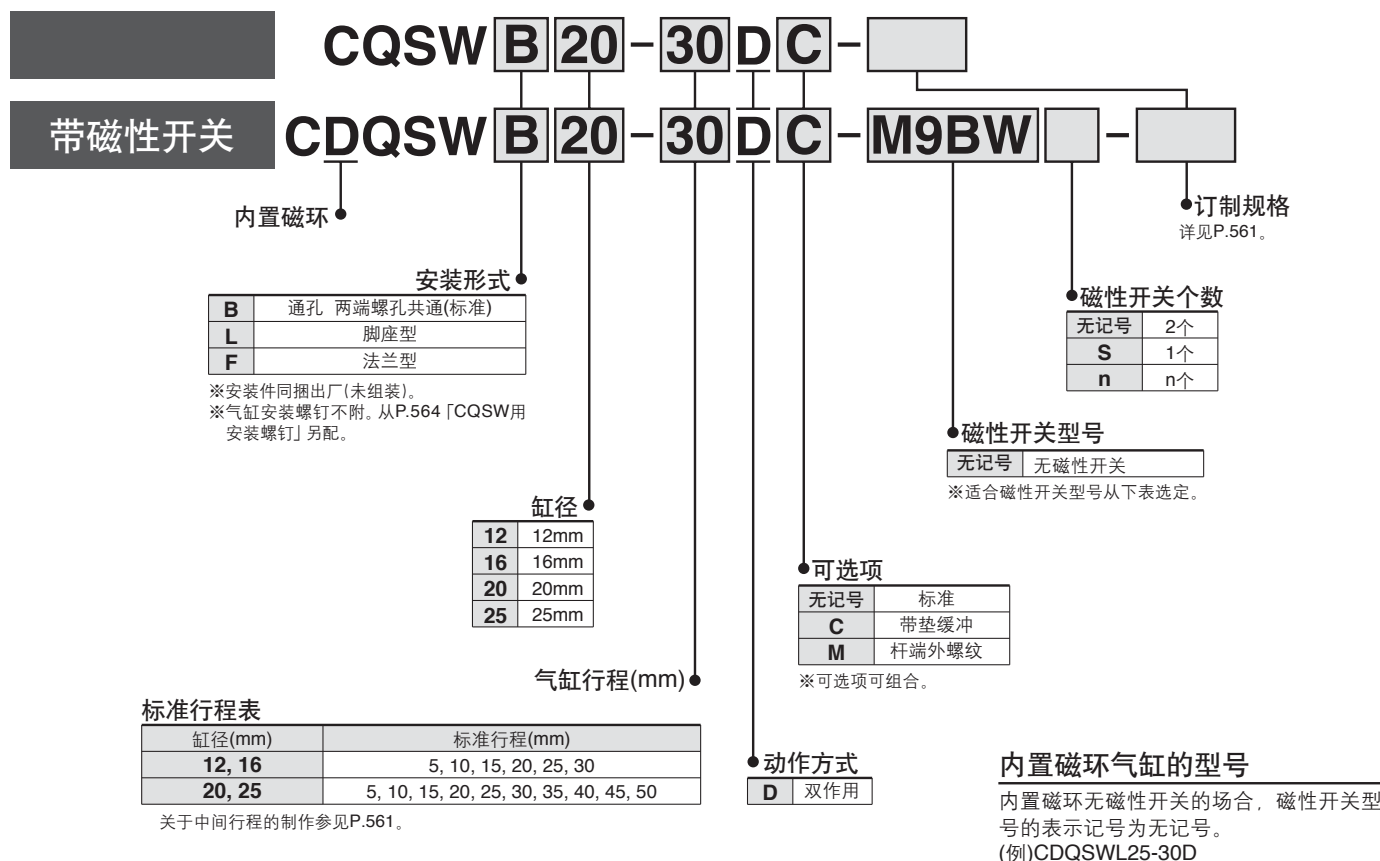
CQSW B 20 - 30 D C -

带磁性开关 CDQSW B 20 - 30 D C - M9BW -

内置磁环

订制规格
详见P.561。

安装形式

| B | 通孔 两端螺孔共通(标准) |
|---|---|
| L | 脚座型 |
| F | 法兰型 |

※安装件同捆出厂(未组装)。
※气缸安装螺钉不附。从P.564「CQSW用安装螺钉」另配。

磁性开关个数

| 无记号 | 2个 |
|---|---|
| S | 1个 |
| n | n个 |

磁性开关型号

| 无记号 | 无磁性开关 |
|---|---|

※适合磁性开关型号从下表选定。

缸径

| 12 | 12mm |
|---|---|
| 16 | 16mm |
| 20 | 20mm |
| 25 | 25mm |

可选项

| 无记号 | 标准 |
|---|---|
| C | 带垫缓冲 |
| M | 杆端外螺纹 |

※可选项可组合。

气缸行程(mm)

标准行程表

| 缸径(mm) | 标准行程(mm) |
|---|---|
| 12, 16 | 5, 10, 15, 20, 25, 30 |
| 20, 25 | 5, 10, 15, 20, 25, 30, 35, 40, 45, 50 |

关于中间行程的制作参见P.561。

动作方式

| D | 双作用 |
|---|---|

内置磁环气缸的型号
内置磁环无磁性开关的场合，磁性开关型号的表示记号为无记号。
(例)CDQSWL25-30D